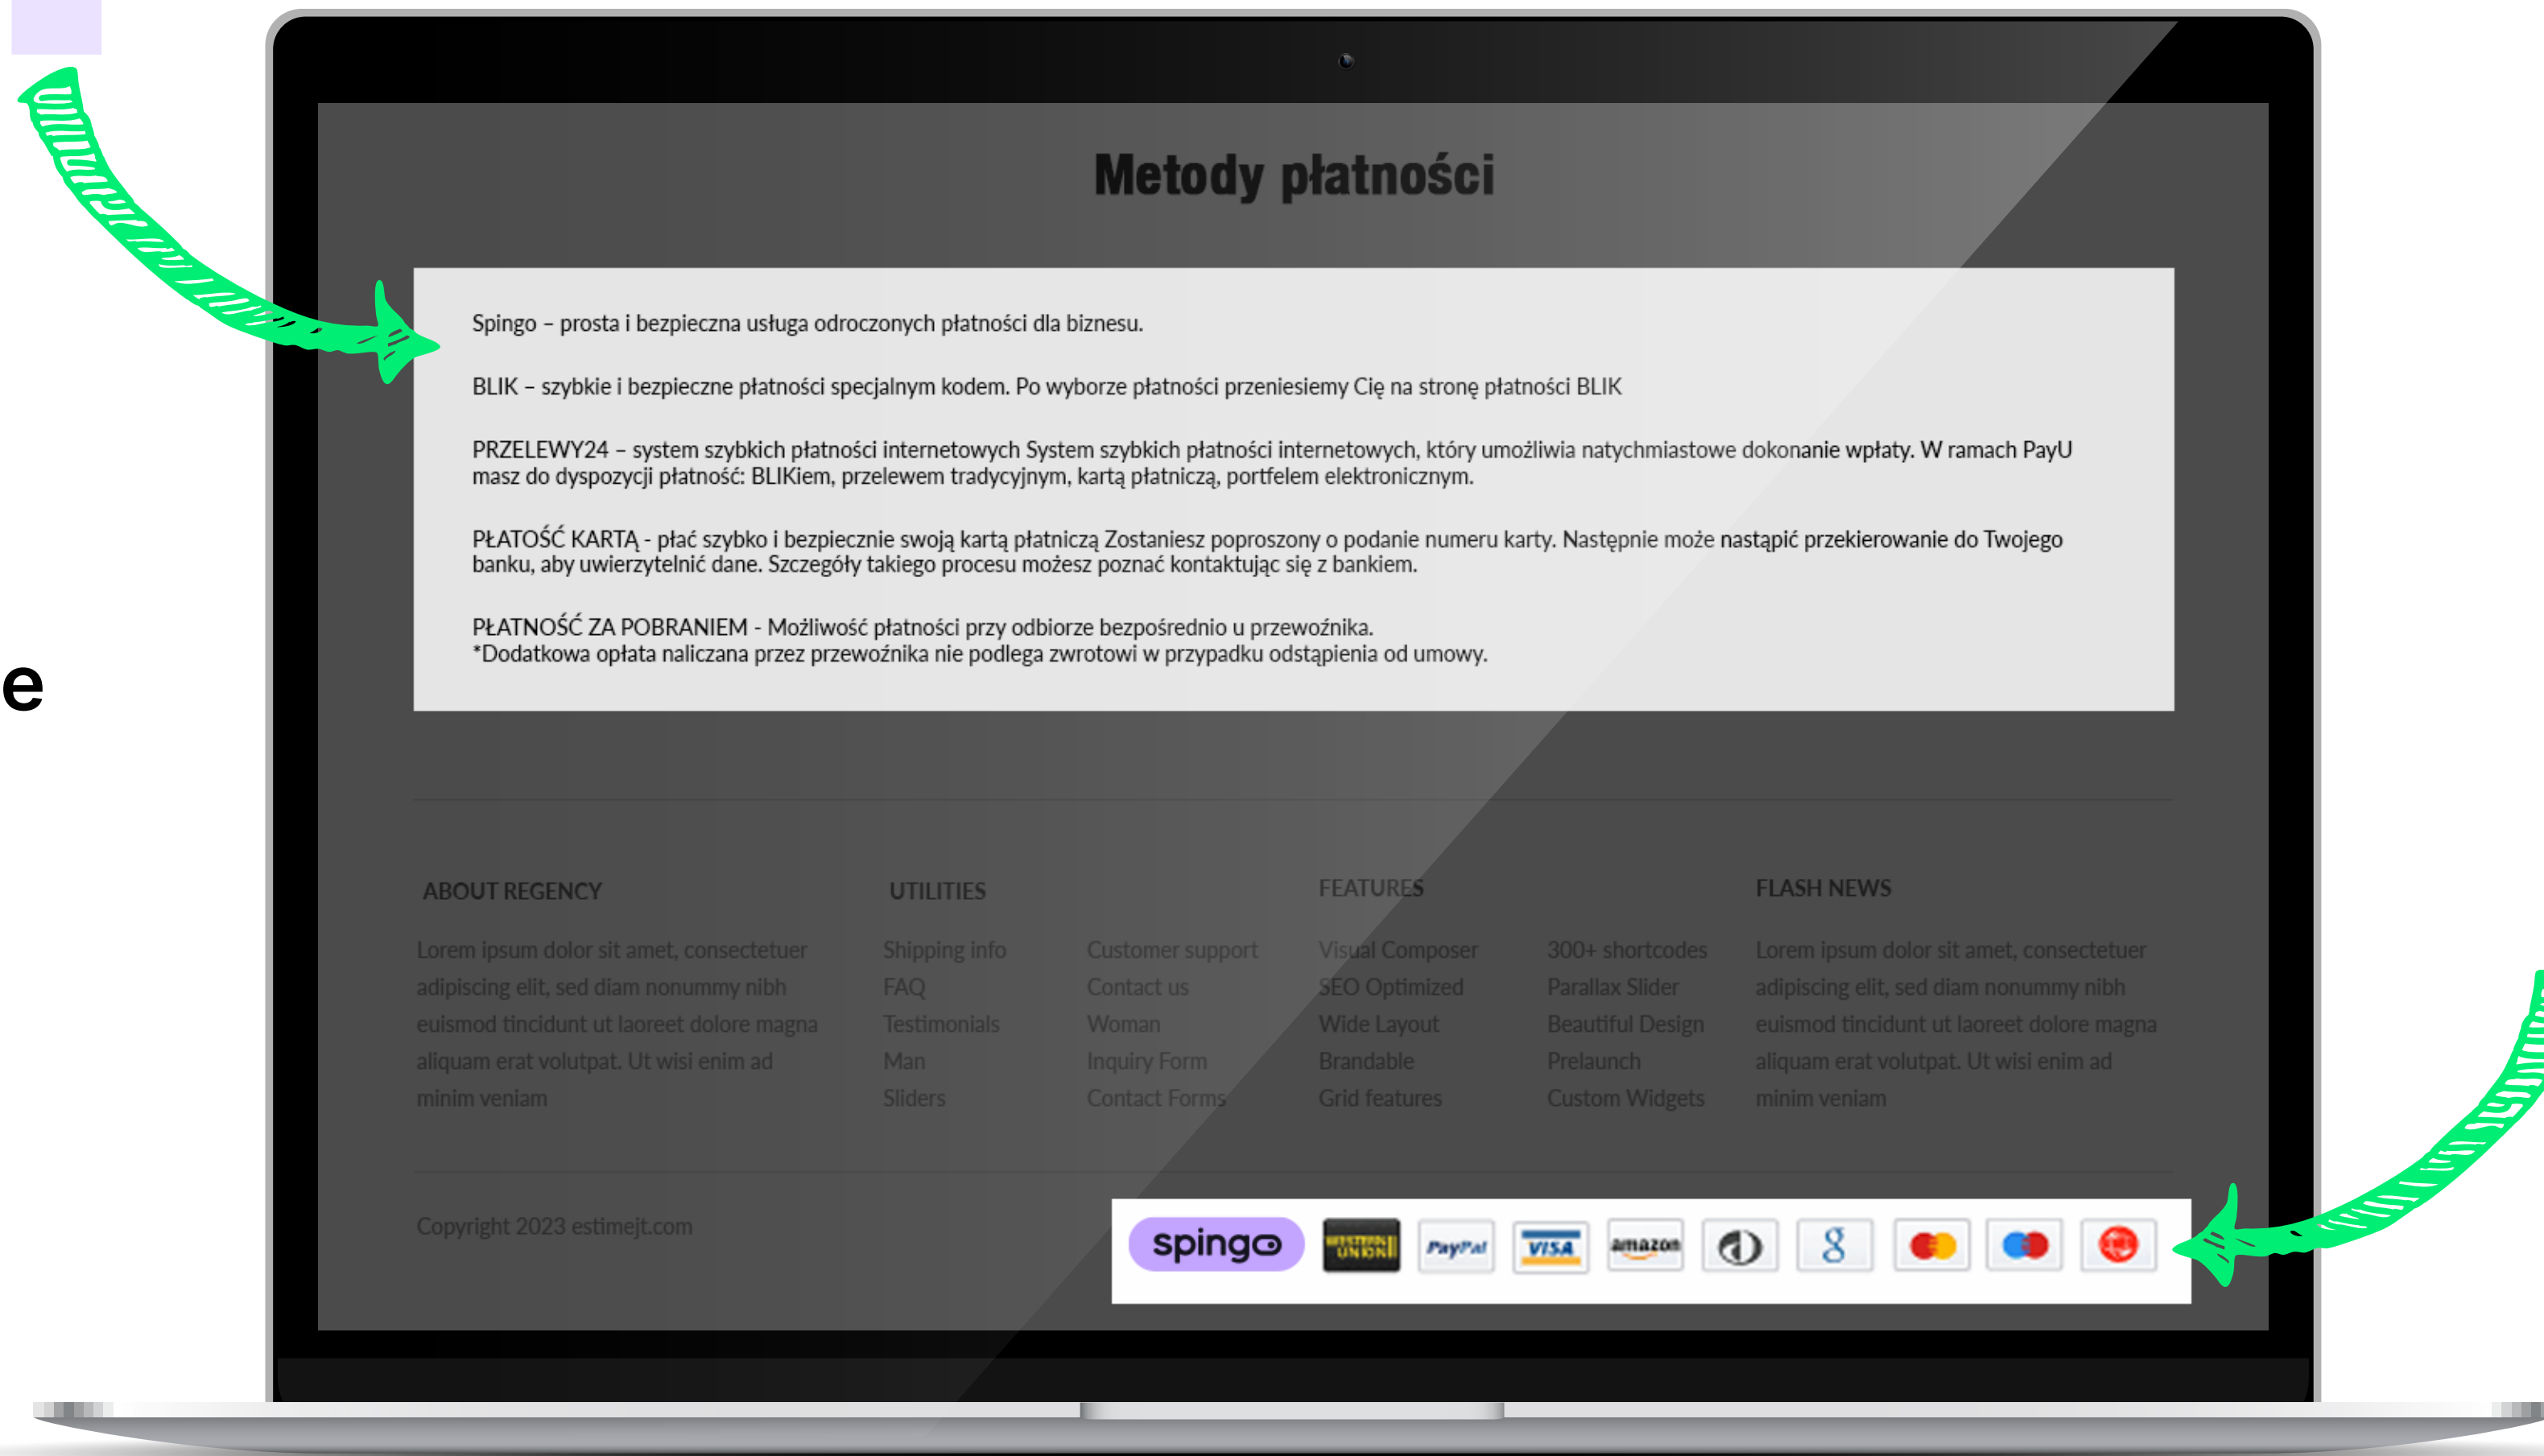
e

Metody płatności

Spingo – prosta i bezpieczna usługa odroczonych płatności dla biznesu.

BLIK – szybkie i bezpieczne płatności specjalnym kodem. Po wyborze płatności przeniesiemy Cię na stronę płatności BLIK

PRZELEWY24 – system szybkich płatności internetowych System szybkich płatności internetowych, który umożliwia natychmiastowe dokonanie wpłaty. W ramach PayU masz do dyspozycji płatność: BLIKiem, przelewem tradycyjnym, kartą płatniczą, portfelem elektronicznym.

PŁATOŚĆ KARTĄ - płać szybko i bezpiecznie swoją kartą płatniczą Zostaniesz poproszony o podanie numeru karty. Następnie może nastąpić przekierowanie do Twojego banku, aby uwierzytelnić dane. Szczegóły takiego procesu możesz poznać kontaktując się z bankiem.

PŁATNOŚĆ ZA POBRANIEM - Możliwość płatności przy odbiorze bezpośrednio u przewoźnika.
*Dodatkowa opłata naliczana przez przewoźnika nie podlega zwrotowi w przypadku odstąpienia od umowy.

ABOUT REGENCY

Lorem ipsum dolor sit amet, consectetuer adipiscing elit, sed diam nonummy nibh euismod tincidunt ut laoreet dolore magna aliquam erat volutpat. Ut wisi enim ad minim veniam

UTILITIES

Shipping info
FAQ
Testimonials
Man
Sliders

Customer support
Contact us
Woman
Inquiry Form
Contact Forms

FEATURES

Visual Composer
SEO Optimized
Wide Layout
Brandable
Grid features

300+ shortcodes
Parallax Slider
Beautiful Design
Prelaunch
Custom Widgets

FLASH NEWS

Lorem ipsum dolor sit amet, consectetuer adipiscing elit, sed diam nonummy nibh euismod tincidunt ut laoreet dolore magna aliquam erat volutpat. Ut wisi enim ad minim veniam

Copyright 2023 estimejt.com

spingo WESTERN UNION PayPal VISA amazon